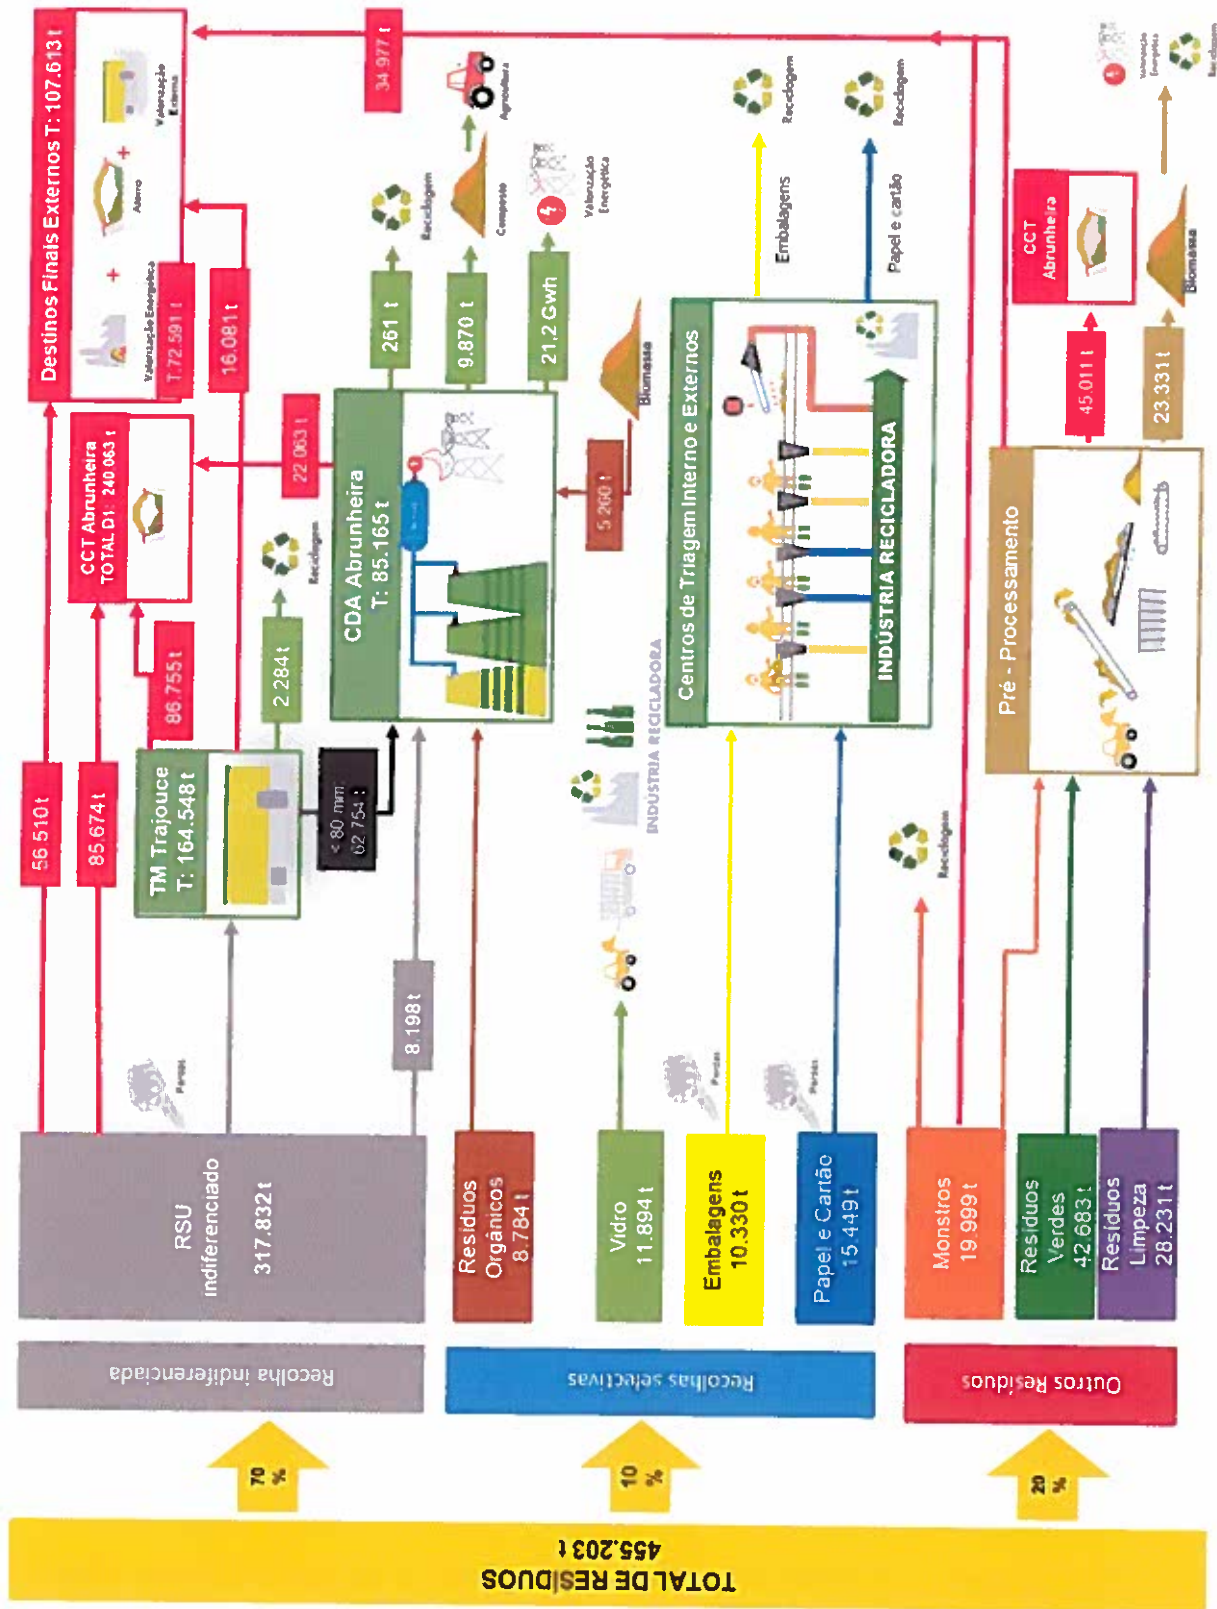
Destinos Finais Externos T: 107.613 t

Valorização Energética

Aterro

Valorização Externa

T: 72.591 t

16.081 t

34.977 t

CCT Abrunheira
TOTAL D1: 240.063 t

22.063 t

56.510 t

85.674 t

86.755 t

TM Trajouce
T: 164.548 t

< 80 mm
62.754 t

2.284 t

Reciclagem

CDA Abrunheira
T: 85.165 t

261 t

Reciclagem

9.870 t

Composto

Agricultura

21,2 Gwh

Valorização Energética

5.260 t

Biomassa

8.198 t

INDÚSTRIA RECICLADORA

Centros de Triagem Interno e Externos

INDÚSTRIA RECICLADORA

Embalagens

Reciclagem

Papel e cartão

Reciclagem

Reciclagem

CCT Abrunheira

Biomassa

45.011 t

23.331 t

Valorização Energética

Reciclagem

Pré - Processamento

Perdas

Perdas

Perdas

RSU Indiferenciado
317.832 t

Resíduos Orgânicos
8.784 t

Vidro
11.894 t

Embalagens
10.330 t

Papel e Cartão
15.449 t

Monstros
19.999 t

Resíduos Verdes
42.683 t

Resíduos Limpeza
28.231 t

Recolha indiferenciada

Recolhas selectivas

Outros Resíduos

70 %

10 %

20 %

TOTAL DE RESÍDUOS
455.203 t